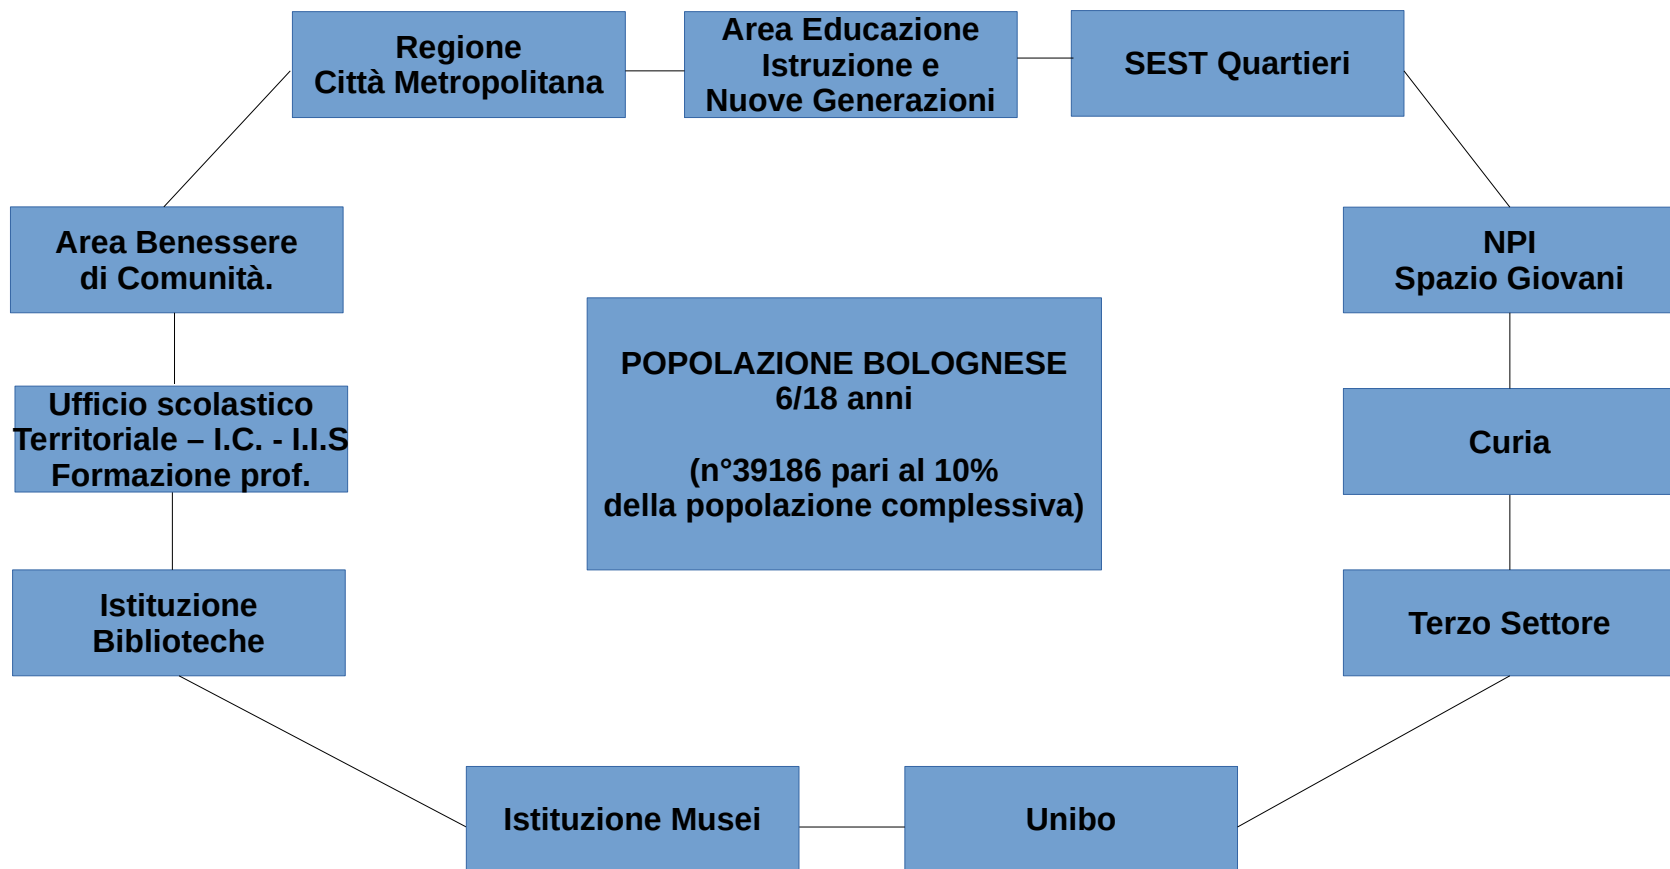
Regione
Città Metropolitana

Area Educazione
Istruzione e
Nuove Generazioni

SEST Quartieri

Area Benessere
di Comunità.

NPI
Spazio Giovani

POPOLAZIONE BOLOGNESE
6/18 anni

(n°39186 pari al 10%
della popolazione complessiva)

Ufficio scolastico
Territoriale – I.C. - I.I.S
Formazione prof.

Curia

Istituzione
Biblioteche

Terzo Settore

Istituzione Musei

Unibo